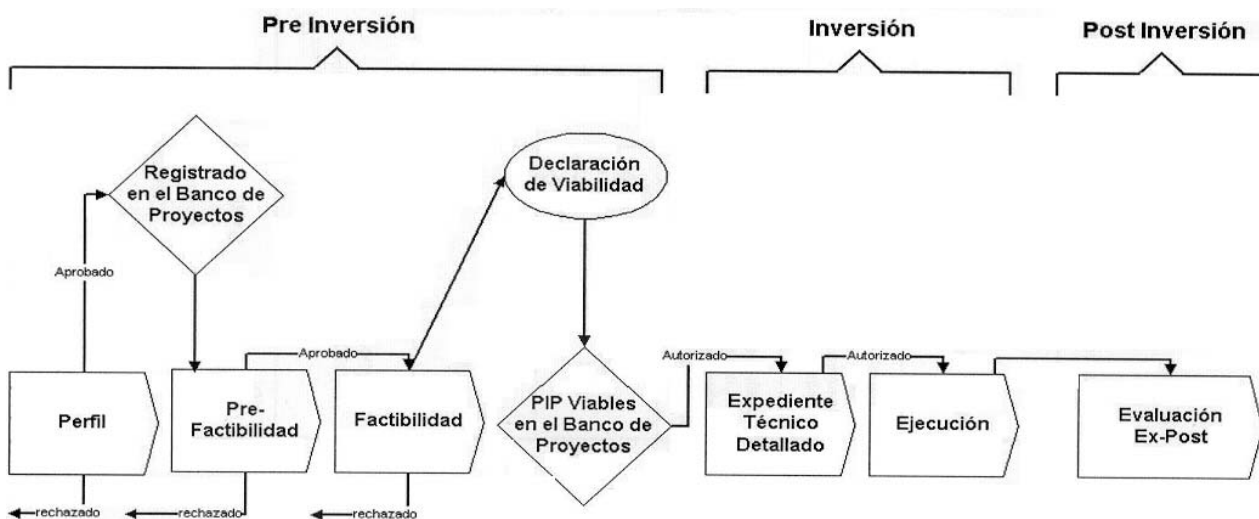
Pre Inversión

Inversión

Post Inversión

Registrado en el Banco de Proyectos

Declaración de Viabilidad

Aprobado

Aprobado

Autorizado

Autorizado

Perfil

Pre-Factibilidad

Factibilidad

PIP Viables en el Banco de Proyectos

Expediente Técnico Detallado

Ejecución

Evaluación Ex-Post

rechazado

rechazado

rechazado